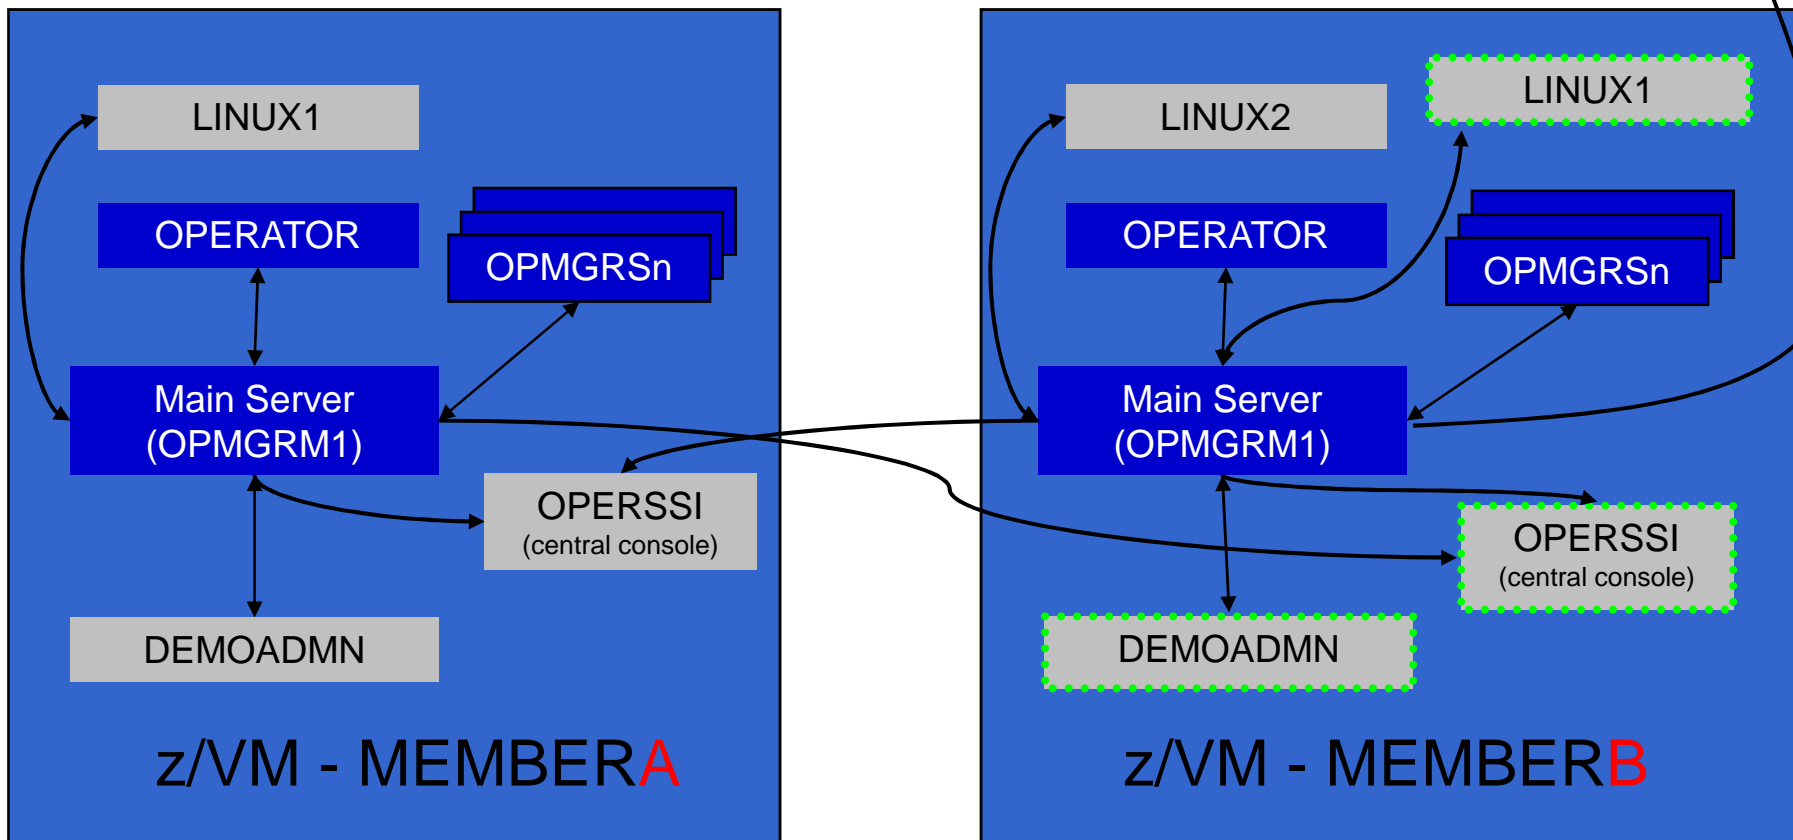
LINUX1

OPERATOR

OPMGRSn

Main Server (OPMGRM1)

OPERSSI
(central console)

DEMOADMN

z/VM - MEMBERA

LINUX2

LINUX1

OPERATOR

OPMGRSn

Main Server (OPMGRM1)

OPERSSI
(central console)

DEMOADMN

z/VM - MEMBERB